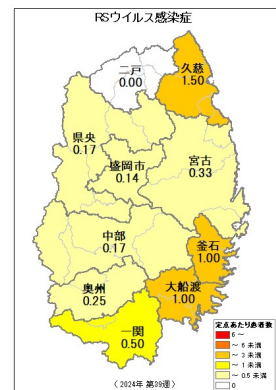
RSウイルス感染症

二戸
0.00

久慈
1.50

県央
0.17

盛岡市
0.14

宮古
0.33

中部
0.17

釜石
1.00

奥州
0.25

大船渡
1.00

一関
0.50

定点あたり患者数
6 ~
~ 6 未満
~ 3 未満
~ 1 未満
~ 0.5 未満
0

（2024年 第39週）